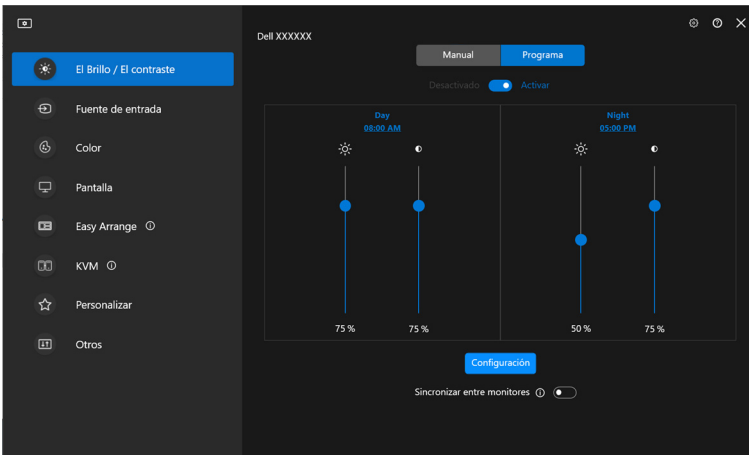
El Brillo / El contraste

Fuente de entrada

Color

Pantalla

Easy Arrange ⓘ

KVM ⓘ

Personalizar

Otros

Dell XXXXXX

Manual

Programa

Desactivado

Activar

Day

08:00 AM

75 %

75 %

Night

05:00 PM

50 %

75 %

Configuración

Sincronizar entre monitores ⓘ